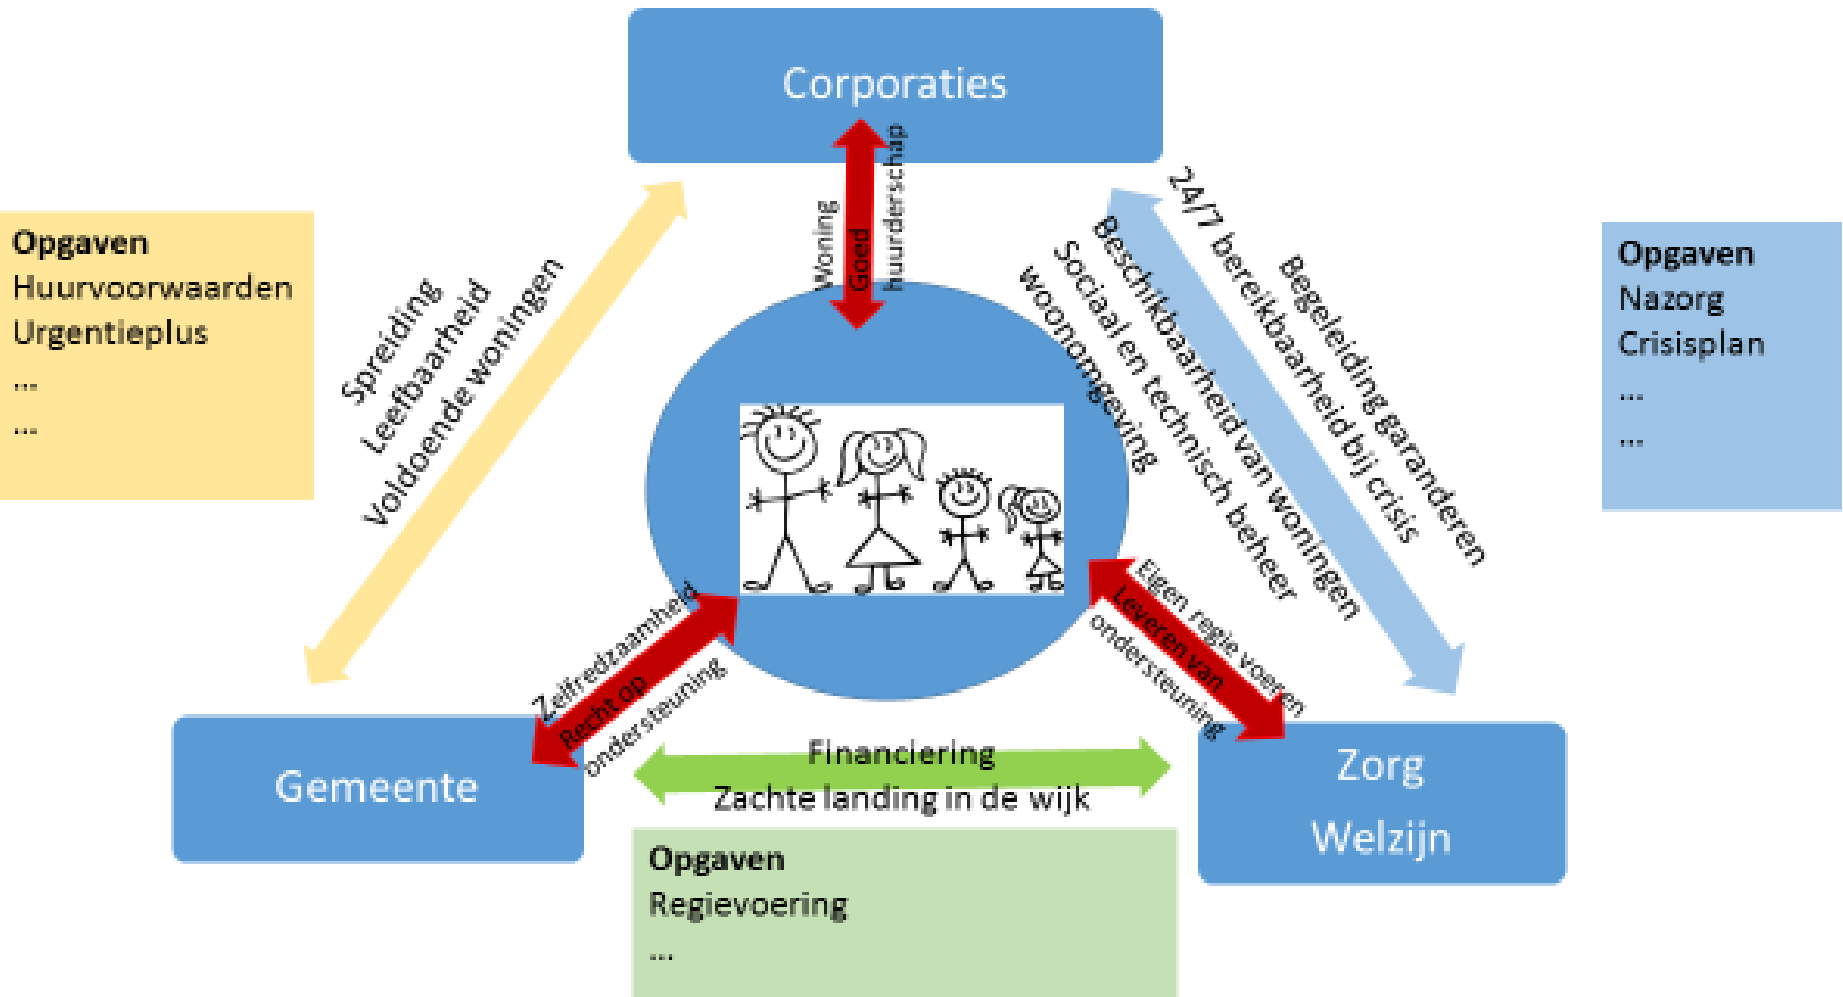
Corporaties

Opgaven
Huurvoorwaarden
Urgentieplus
...
...

Spreiding
Leefbaarheid
Voldoende woningen

Woning
Goed
huurderschap

24/7 bereikbaarheid bij crisis
Begeleiding garanderen
Beschikbaarheid van woningen
Sociaal en technisch beheer
woonomgeving

Opgaven
Nazorg
Crisisplan
...
...

Zelfredzaamheid
Recht op
ondersteuning

Eigen regie voeren
Leveren van
ondersteuning

Gemeente

Financiering
Zachte landing in de wijk

Zorg
Welzijn

Opgaven
Regievoering
...